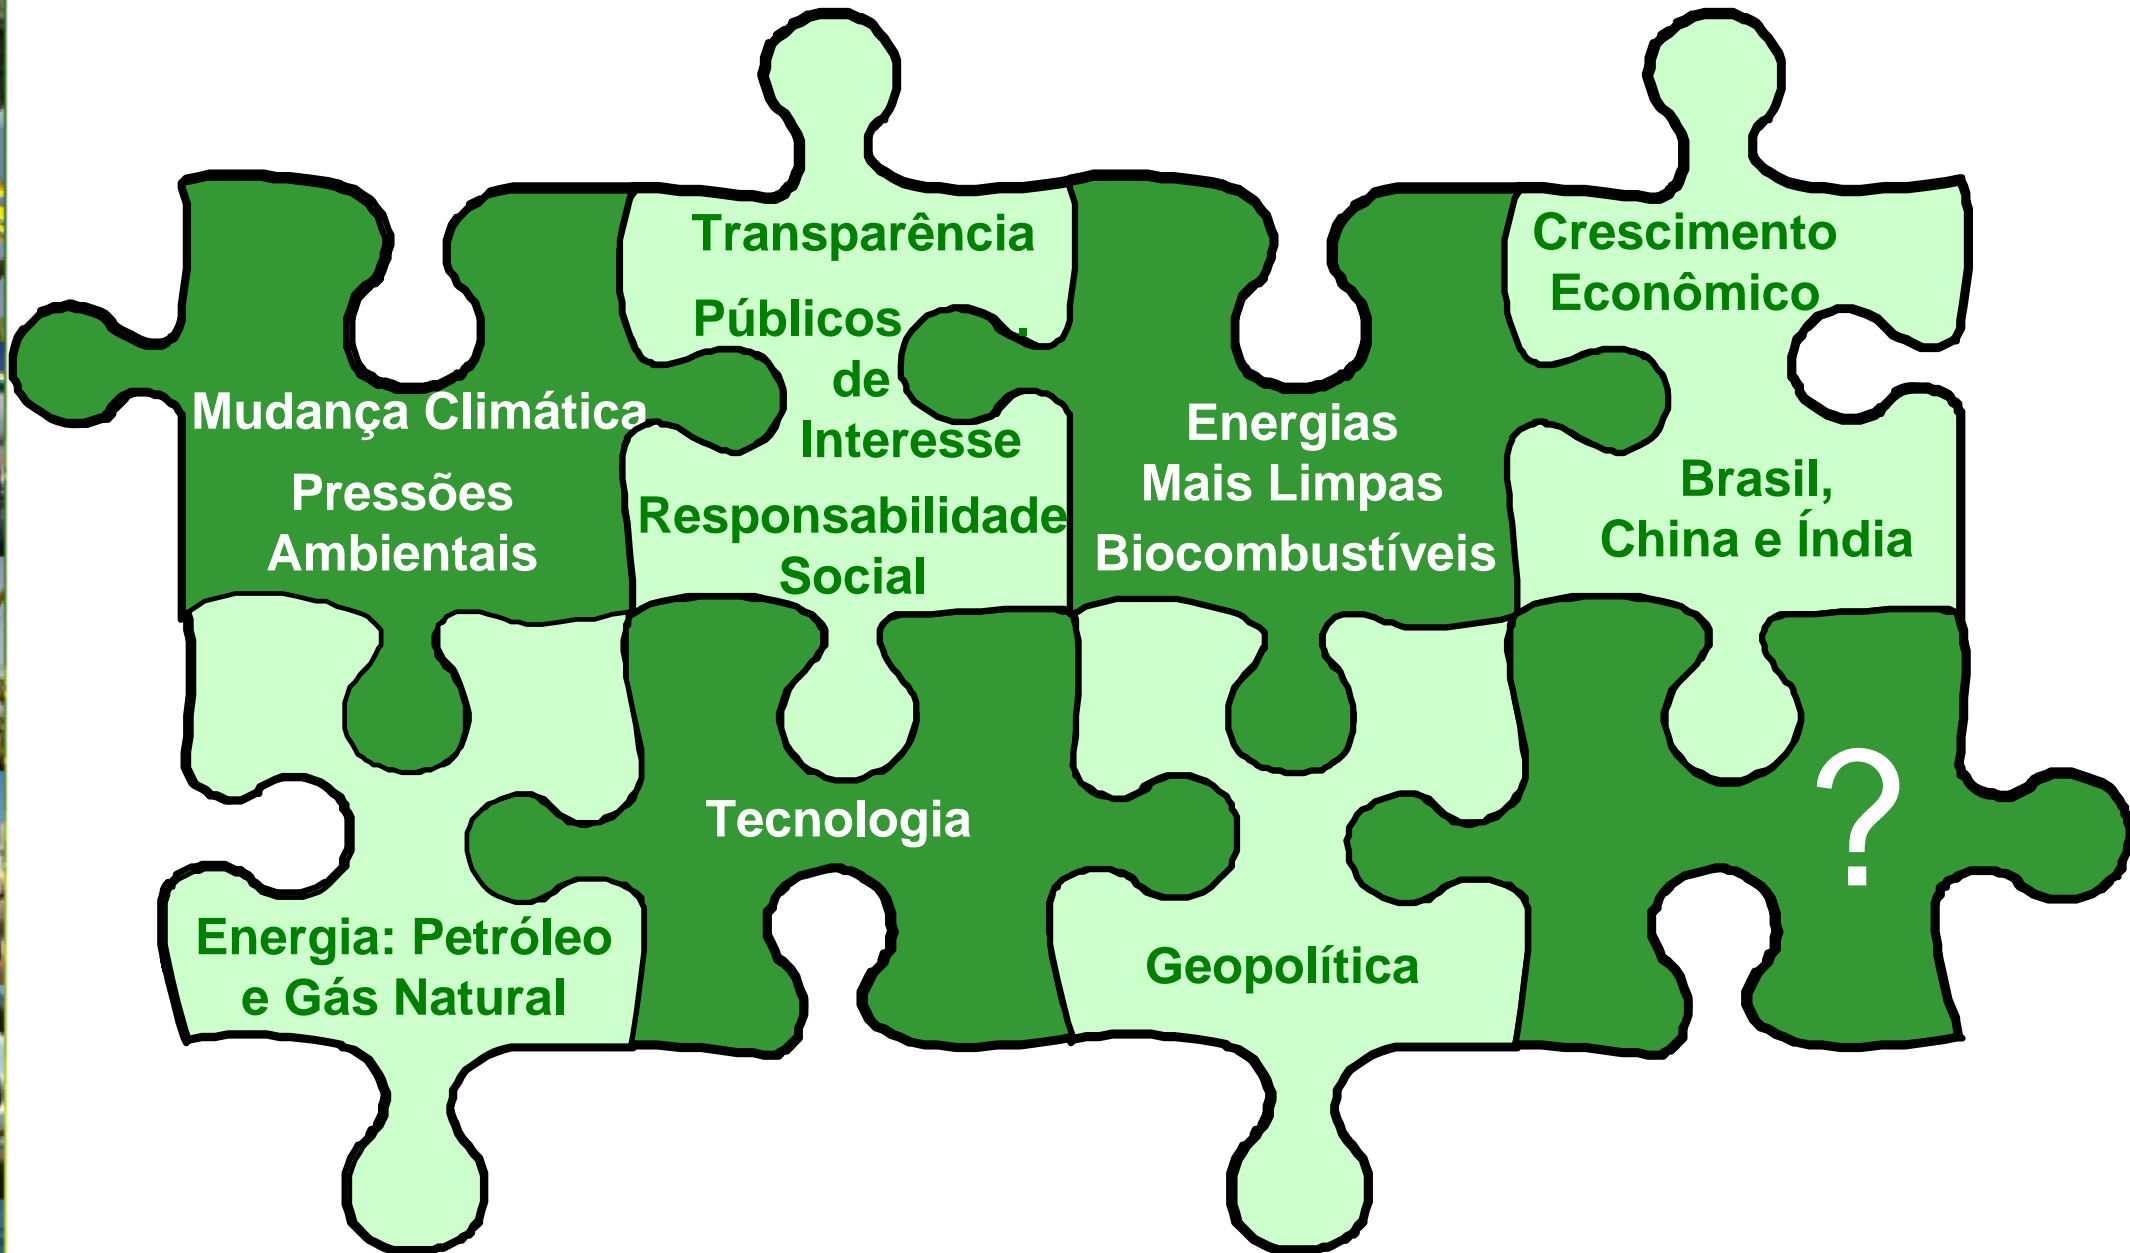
Mudança Climática
Pressões Ambientais

Transparência
Públicos de Interesse
Responsabilidade Social

Energias Mais Limpas
Biocombustíveis

Crescimento Econômico
Brasil, China e Índia

Energia: Petróleo e Gás Natural

Tecnologia

Geopolítica

?